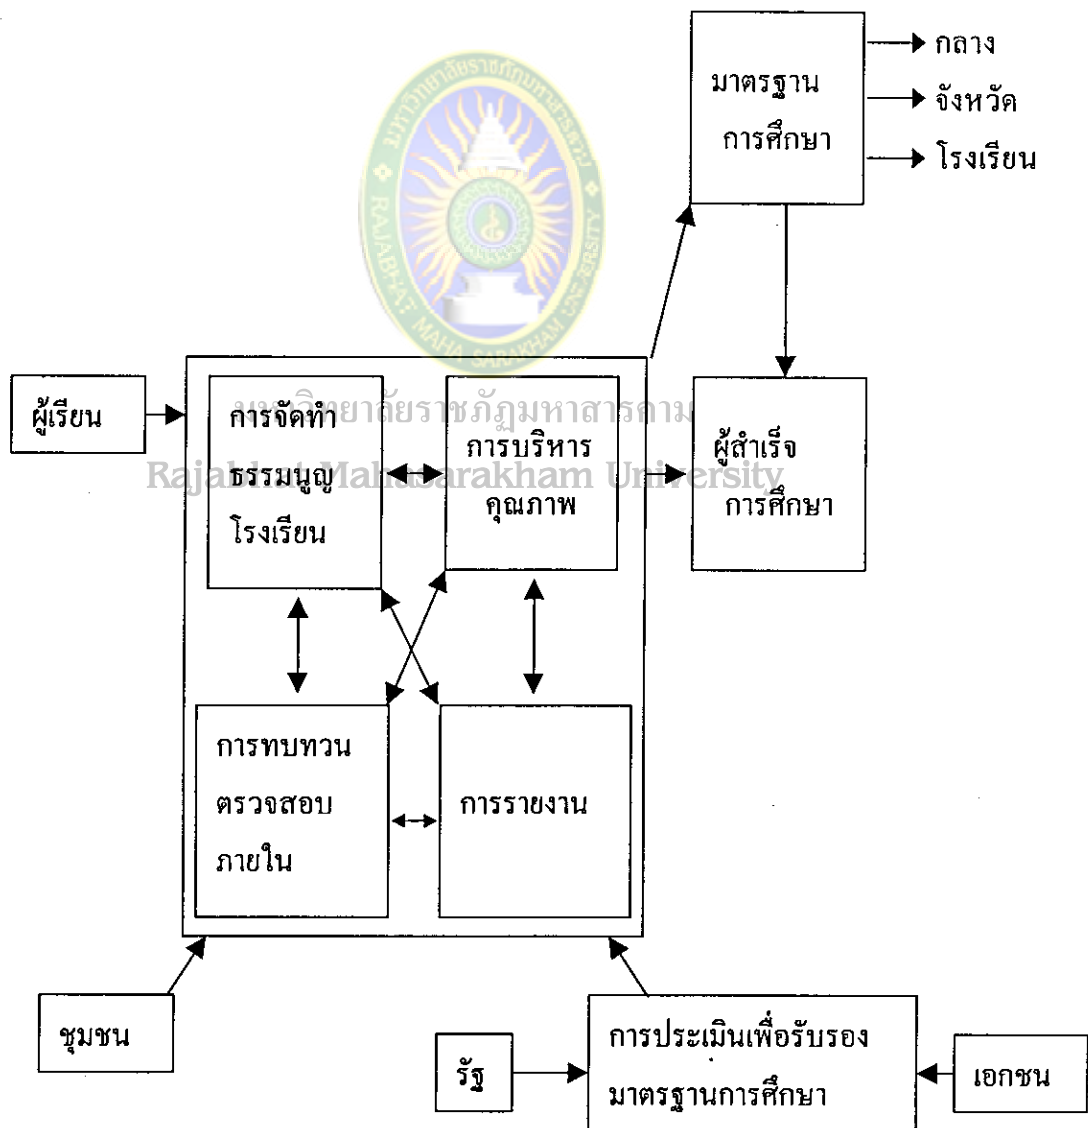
มาตรฐาน การศึกษา

กลาง

จังหวัด

โรงเรียน

ผู้เรียน

การจัดทำธรรมนูญโรงเรียน

การบริหารคุณภาพ

ผู้สำเร็จการศึกษา

มหาวิทยาลัยราชภัฏมหาสารคาม

Rajabhat Mahasarakham University

การทบทวนตรวจสอบภายใน

การรายงาน

ชุมชน

รัฐ

การประเมินเพื่อรับรองมาตรฐานการศึกษา

เอกชน